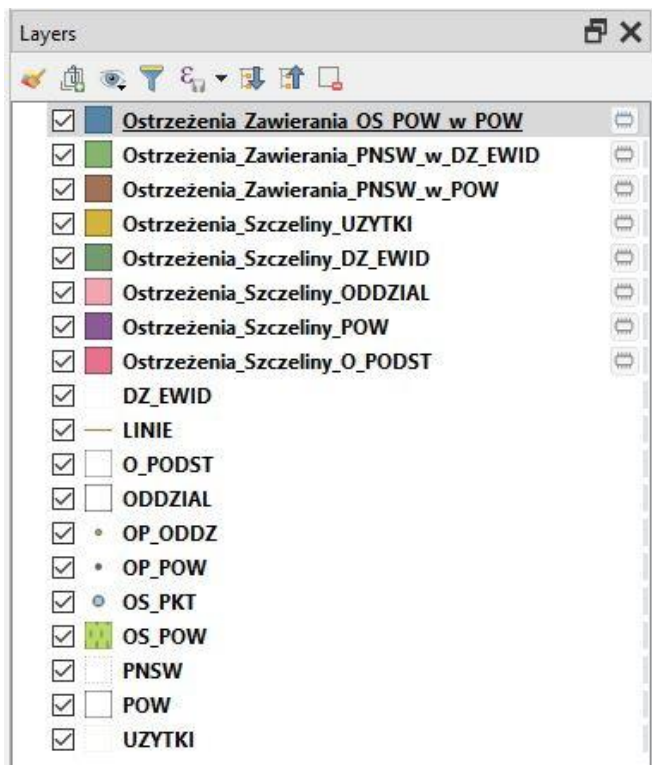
Layers

Ostrzeżenia_Zawierania_OS_POW_w_POW
Ostrzeżenia_Zawierania_PNSW_w_DZ_EWID
Ostrzeżenia_Zawierania_PNSW_w_POW
Ostrzeżenia_Szczeliny_UZYTKI
Ostrzeżenia_Szczeliny_DZ_EWID
Ostrzeżenia_Szczeliny_ODDZIAL
Ostrzeżenia_Szczeliny_POW
Ostrzeżenia_Szczeliny_O_PODST
DZ_EWID
LINIE
O_PODST
ODDZIAL
OP_ODDZ
OP_POW
OS_PKT
OS_POW
PNSW
POW
UZYTKI